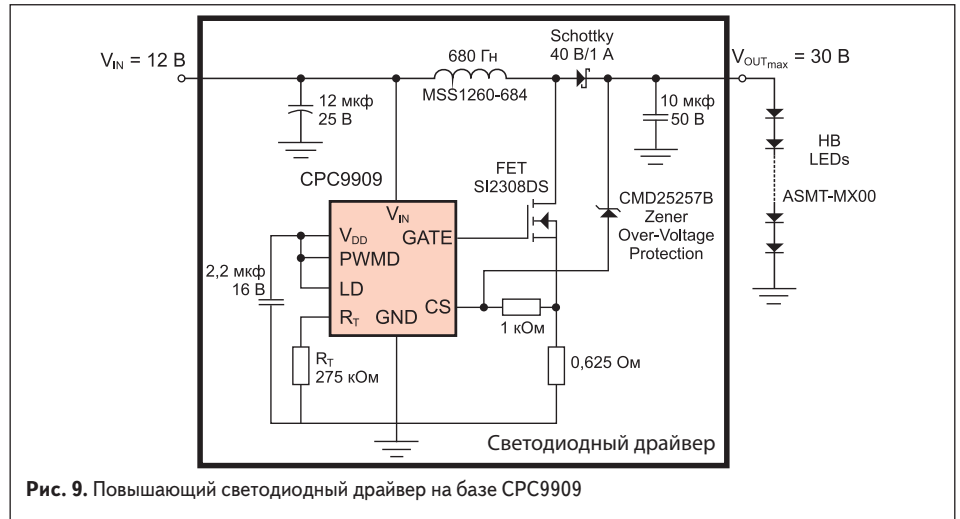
$V_{IN}$ = 12 В

12 мкф
25 В

680 Гн
MSS1260-684

Schottky
40 В/1 А

$V_{OUT_{max}}$ = 30 В

10 мкф
50 В

HB
LEDs

ASMT-MX00

CPC9909

FET
SI2308DS

CMD25257B
Zener
Over-Voltage
Protection

$V_{IN}$
$V_{DD}$
GATE
PWMD
LD
CS
$R_T$
GND

2,2 мкф
16 В

$R_T$
275 кОм

1 кОм

0,625 Ом

Светодиодный драйвер

**Рис. 9.** Повышающий светодиодный драйвер на базе CPC9909